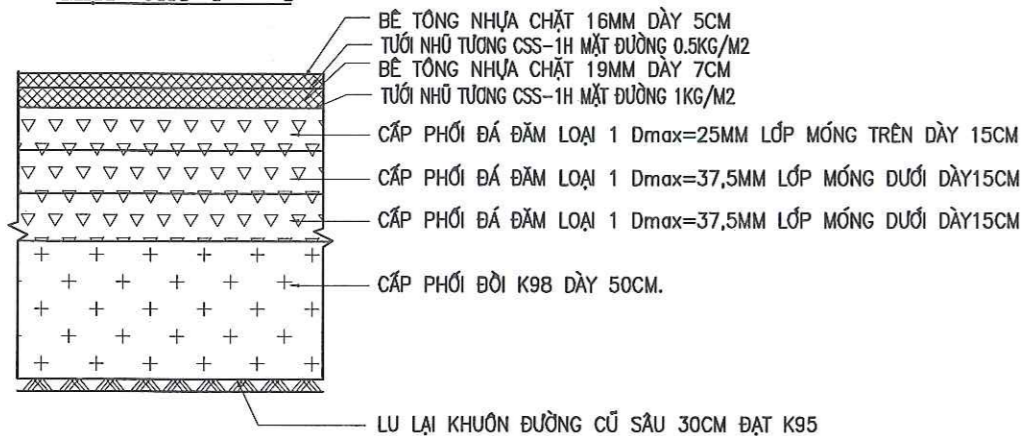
BÊ TÔNG NHỰA CHẶT 16MM DÀY 5CM
TƯỚI NHŨ TƯƠNG CSS-1H MẶT ĐƯỜNG 0.5KG/M2
BÊ TÔNG NHỰA CHẶT 19MM DÀY 7CM
TƯỚI NHŨ TƯƠNG CSS-1H MẶT ĐƯỜNG 1KG/M2
CẤP PHỐI ĐÁ DĂM LOẠI 1 Dmax=25MM LỚP MÓNG TRÊN DÀY 15CM
CẤP PHỐI ĐÁ DĂM LOẠI 1 Dmax=37,5MM LỚP MÓNG DƯỚI DÀY15CM
CẤP PHỐI ĐÁ DĂM LOẠI 1 Dmax=37,5MM LỚP MÓNG DƯỚI DÀY15CM
CẤP PHỐI ĐỒI K98 DÀY 50CM.
LU LẠI KHUÔN ĐƯỜNG CŨ SÂU 30CM ĐẠT K95